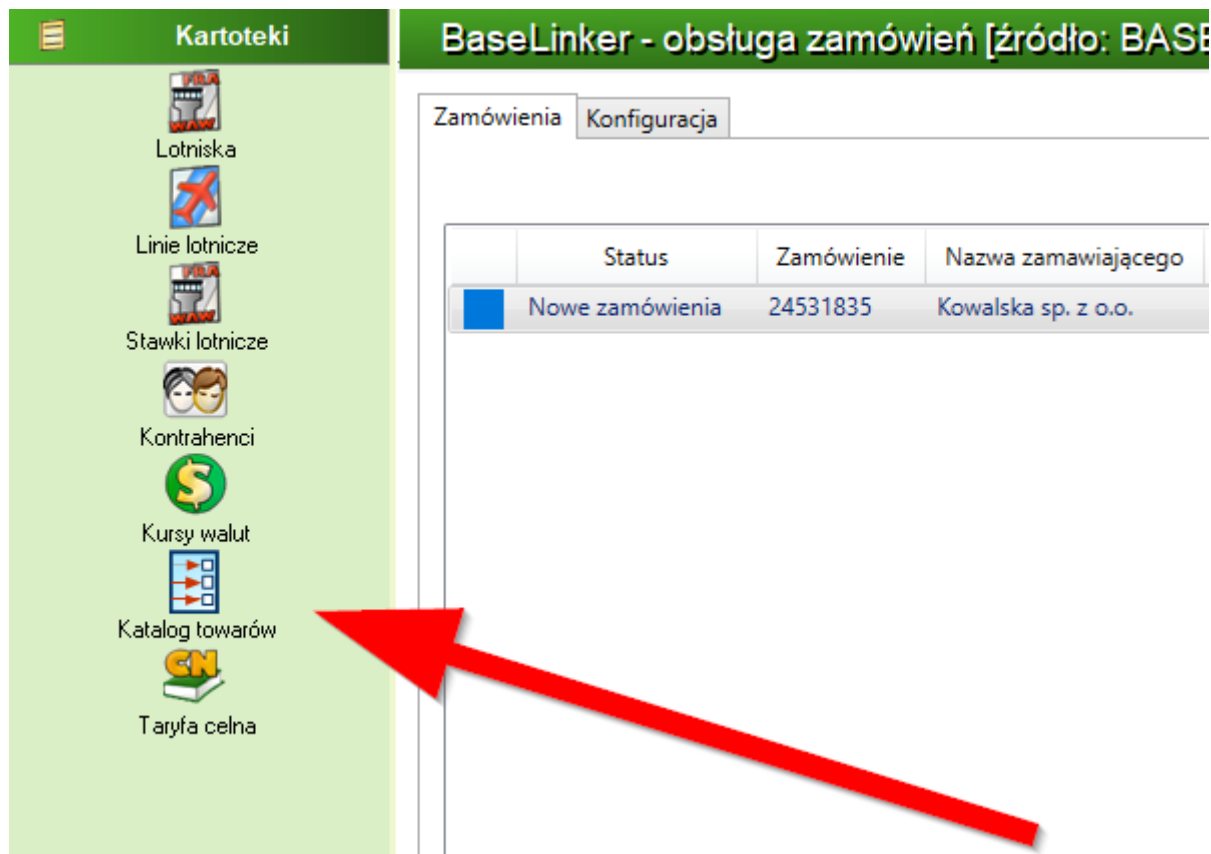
Kartoteki

FRA WAW
Lotniska

Linie lotnicze

FRA WAW
Stawki lotnicze

Kontrahenci

Kursy walut

Katalog towarów

CN
Taryfa celna

BaseLinker - obsługa zamówień [źródło: BASE

Zamówienia | Konfiguracja

| | Status | Zamówienie | Nazwa zamawiającego |
|---|---|---|---|
| | Nowe zamówienia | 24531835 | Kowalska sp. z o.o. |